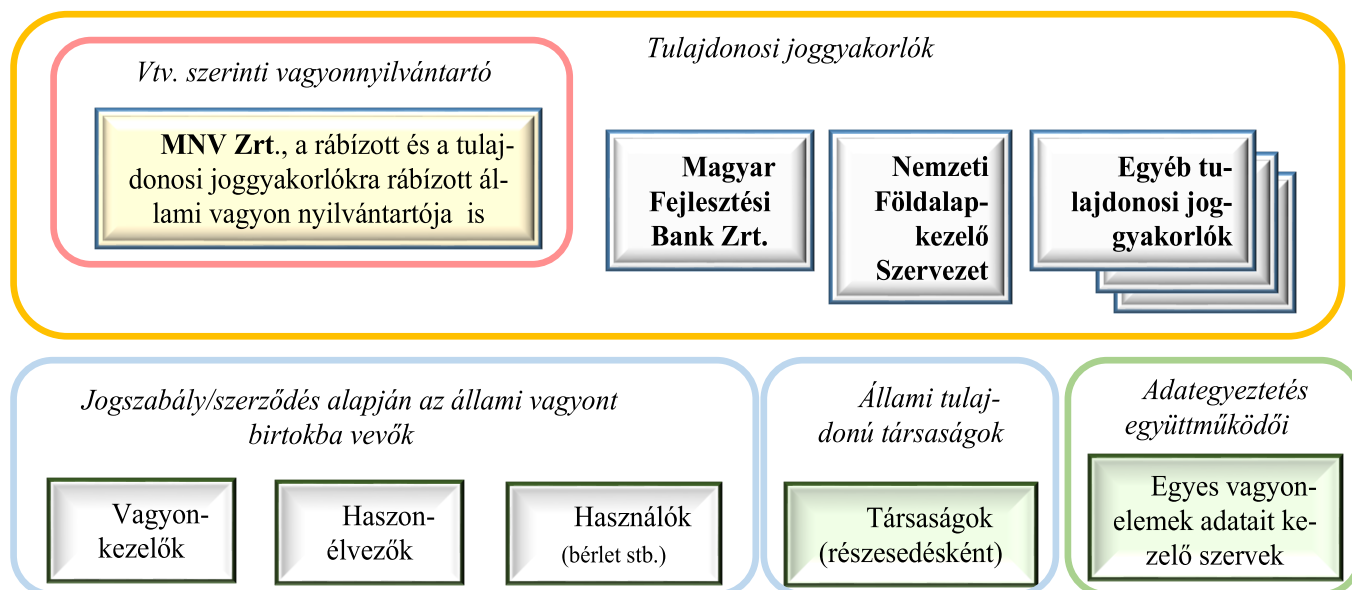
Tulajdonosi joggyakorlók

Vtv. szerinti vagyonnyilvántartó

MNV Zrt., a rábízott és a tulajdonosi joggyakorlókra rábízott állami vagyon nyilvántartója is

Magyar Fejlesztési Bank Zrt.

Nemzeti Földalapkezelő Szervezet

Egyéb tulajdonosi joggyakorlók

Jogszabály/szerződés alapján az állami vagyont birtokba vevők

Vagyonkezelők

Haszonélvezők

Használók (bérlet stb.)

Állami tulajdonú társaságok

Társaságok (részesedésként)

Adategyeztetés együttműködői

Egyes vagyonelemek adatait kezelő szervek